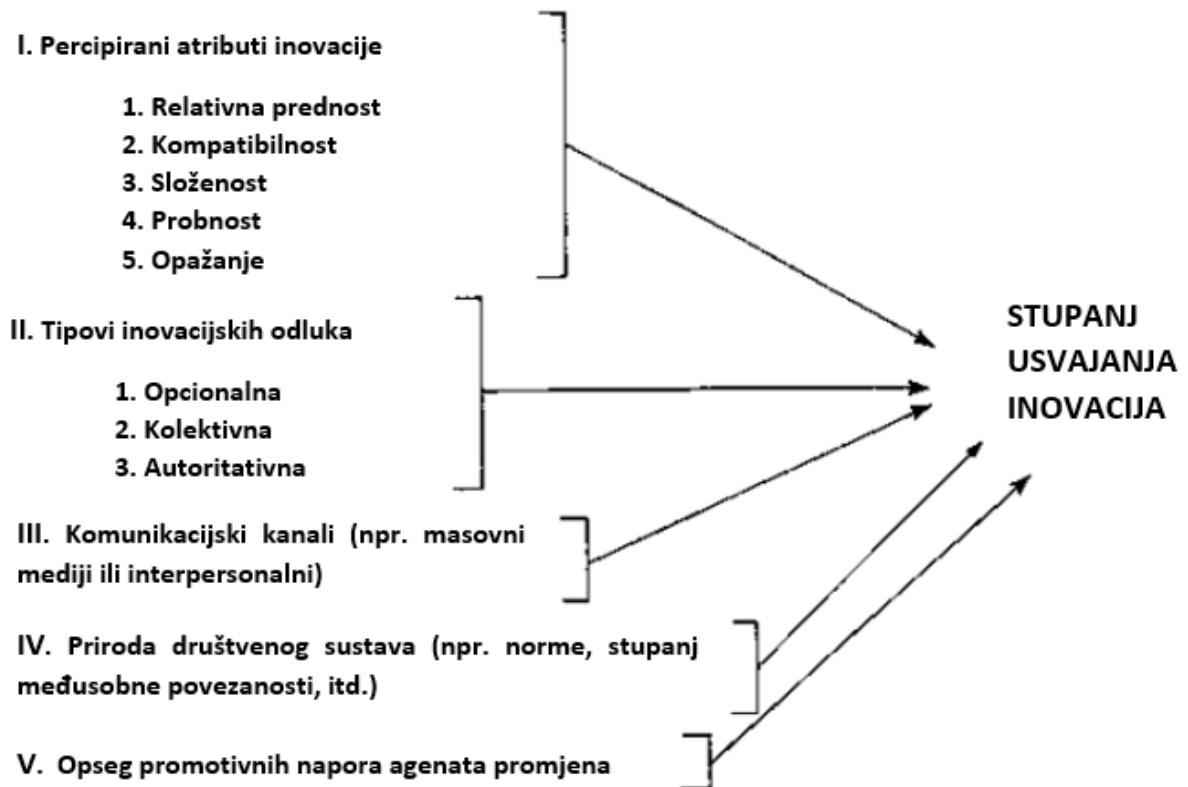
I. Percipirani atributi inovacije

1. Relativna prednost
2. Kompatibilnost
3. Složenost
4. Probnost
5. Opažanje

II. Tipovi inovacijskih odluka

1. Opcionalna
2. Kolektivna
3. Autoritativna

III. Komunikacijski kanali (npr. masovni mediji ili interpersonalni)

IV. Priroda društvenog sustava (npr. norme, stupanj međusobne povezanosti, itd.)

V. Opseg promotivnih napora agenata promjena

STUPANJ USVAJANJA INOVACIJA